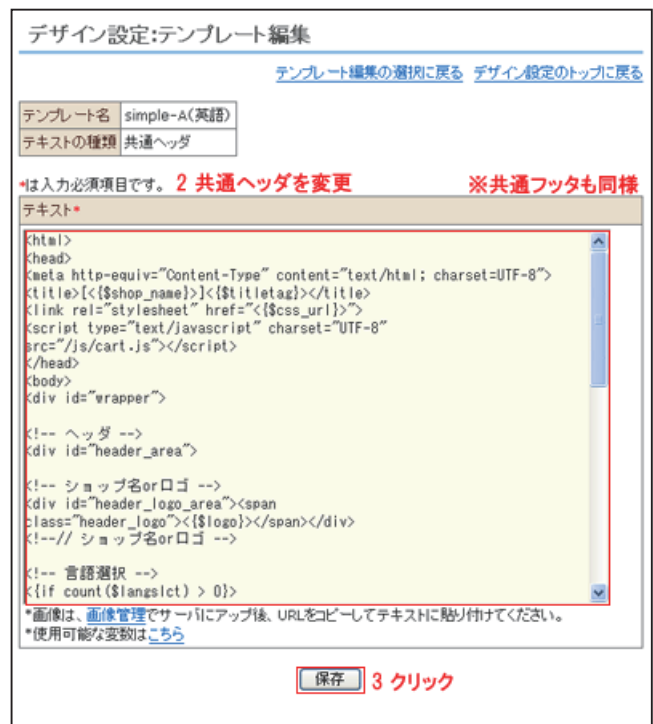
デザイン設定:テンプレート編集

テンプレート編集の選択に戻る　デザイン設定のトップに戻る

| テンプレート名 | simple-A(英語) |
|---|---|
| テキストの種類 | 共通ヘッダ |

*は入力必須項目です。 2 共通ヘッダを変更　※共通フッタも同様

テキスト*

<html>
<head>
<meta http-equiv="Content-Type" content="text/html; charset=UTF-8">
<title>[<{$shop_name}>]<{$titletag}></title>
<link rel="stylesheet" href="<{$css_url}>">
<script type="text/javascript" charset="UTF-8" src="/js/cart.js"></script>
</head>
<body>
<div id="wrapper">

<!-- ヘッダ -->
<div id="header_area">

<!-- ショップ名orロゴ -->
<div id="header_logo_area"><span class="header_logo"><{$logo}></span></div>
<!--// ショップ名orロゴ -->

<!-- 言語選択 -->
<{if count($langslct) > 0}>

*画像は、画像管理でサーバにアップ後、URLをコピーしてテキストに貼り付けてください。
*使用可能な変数はこちら

保存　3 クリック